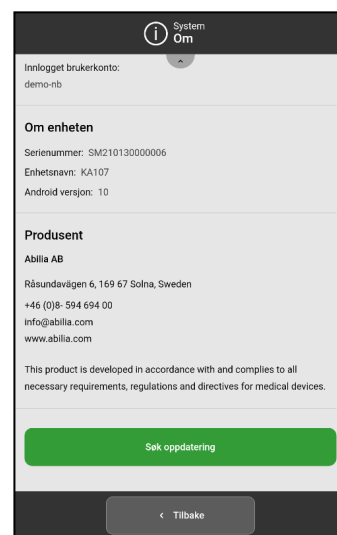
System
Om

Innlogget brukerkonto:
demo-nb

Om enheten

Serienummer: SM210130000006
Enhetsnavn: KA107
Android versjon: 10

Produsent

Abilia AB

Råsundavägen 6, 169 67 Solna, Sweden

+46 (0)8- 594 694 00
info@abilia.com
www.abilia.com

This product is developed in accordance with and complies to all necessary requirements, regulations and directives for medical devices.

Søk oppdatering

Tilbake